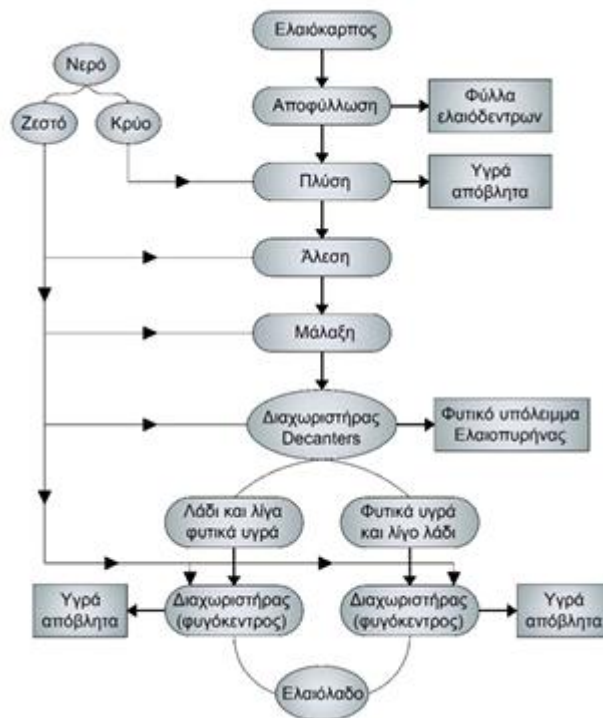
Ελαιόκαρπος

Νερό

Ζεστό

Κρύο

Αποφύλλωση

Φύλλα ελαιόδεντρων

Πλύση

Υγρά απόβλητα

Άλεση

Μάλαξη

Διαχωριστήρας Decanters

Φυτικό υπόλειμμα Ελαιοπυρήνας

Λάδι και λίγα φυτικά υγρά

Φυτικά υγρά και λίγο λάδι

Υγρά απόβλητα

Διαχωριστήρας (φυγόκεντρος)

Διαχωριστήρας (φυγόκεντρος)

Υγρά απόβλητα

Ελαιόλαδο